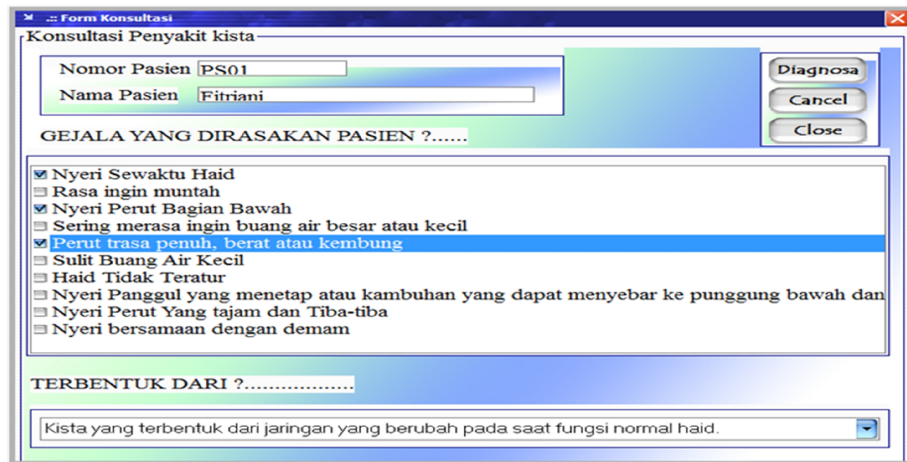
.:: Form Konsultasi

Konsultasi Penyakit kista

Nomor Pasien PS01
Nama Pasien Fitriani

Diagnosa
Cancel
Close

GEJALA YANG DIRASAKAN PASIEN ?......

☑ Nyeri Sewaktu Haid
☐ Rasa ingin muntah
☑ Nyeri Perut Bagian Bawah
☐ Sering merasa ingin buang air besar atau kecil
☑ Perut trasa penuh, berat atau kembung
☐ Sulit Buang Air Kecil
☐ Haid Tidak Teratur
☐ Nyeri Panggul yang menetap atau kambuhan yang dapat menyebar ke punggung bawah dan
☐ Nyeri Perut Yang tajam dan Tiba-tiba
☐ Nyeri bersamaan dengan demam

TERBENTUK DARI ?..................

Kista yang terbentuk dari jaringan yang berubah pada saat fungsi normal haid.